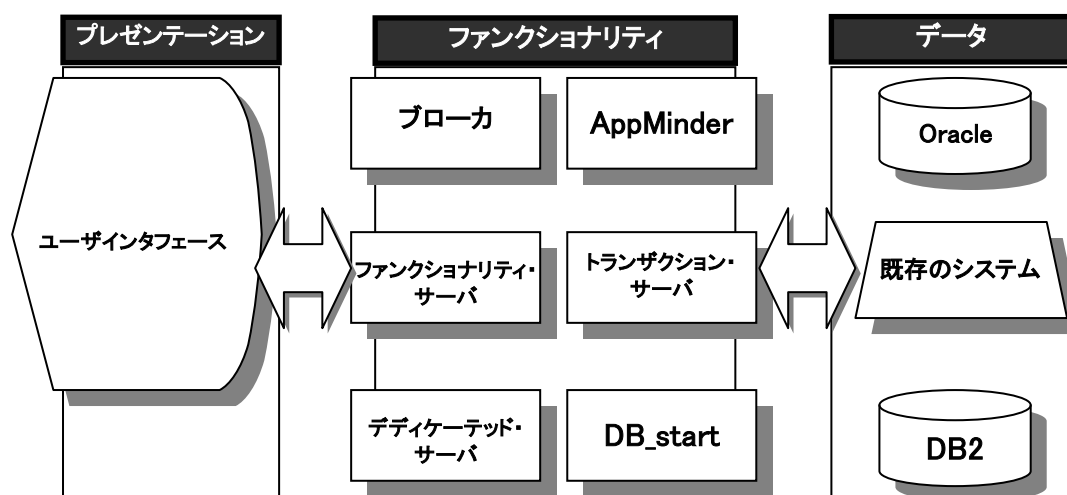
プレゼンテーション

ユーザインタフェース

ファンクショナリティ

ブローカ

AppMinder

ファンクショナリティ・サーバ

トランザクション・サーバ

デディケーテッド・サーバ

DB_start

データ

Oracle

既存のシステム

DB2